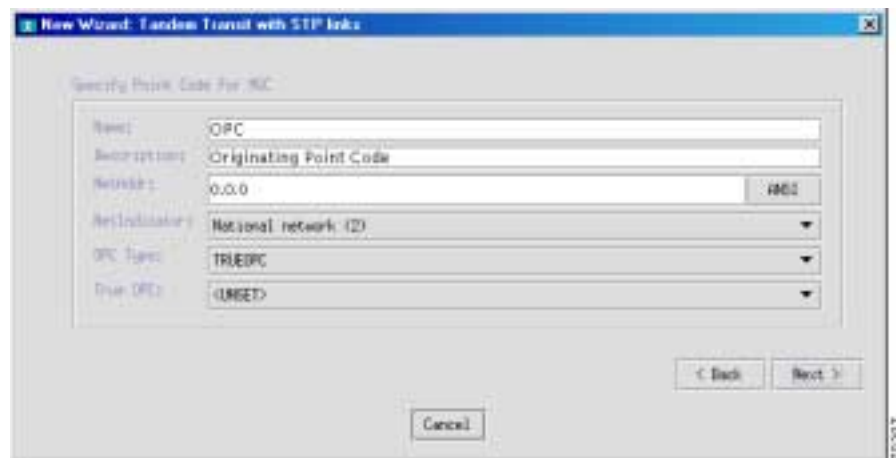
New Wizard: Tandem Transit with STP links

Specify Point Code For MGC

Name: OPC
Description: Originating Point Code
NetAddr: 0.0.0
ANSI
NetIndicator: National network (2)
OPC Type: TRUEOPC
True OPC: <UNSET>

< Back
Next >
Cancel